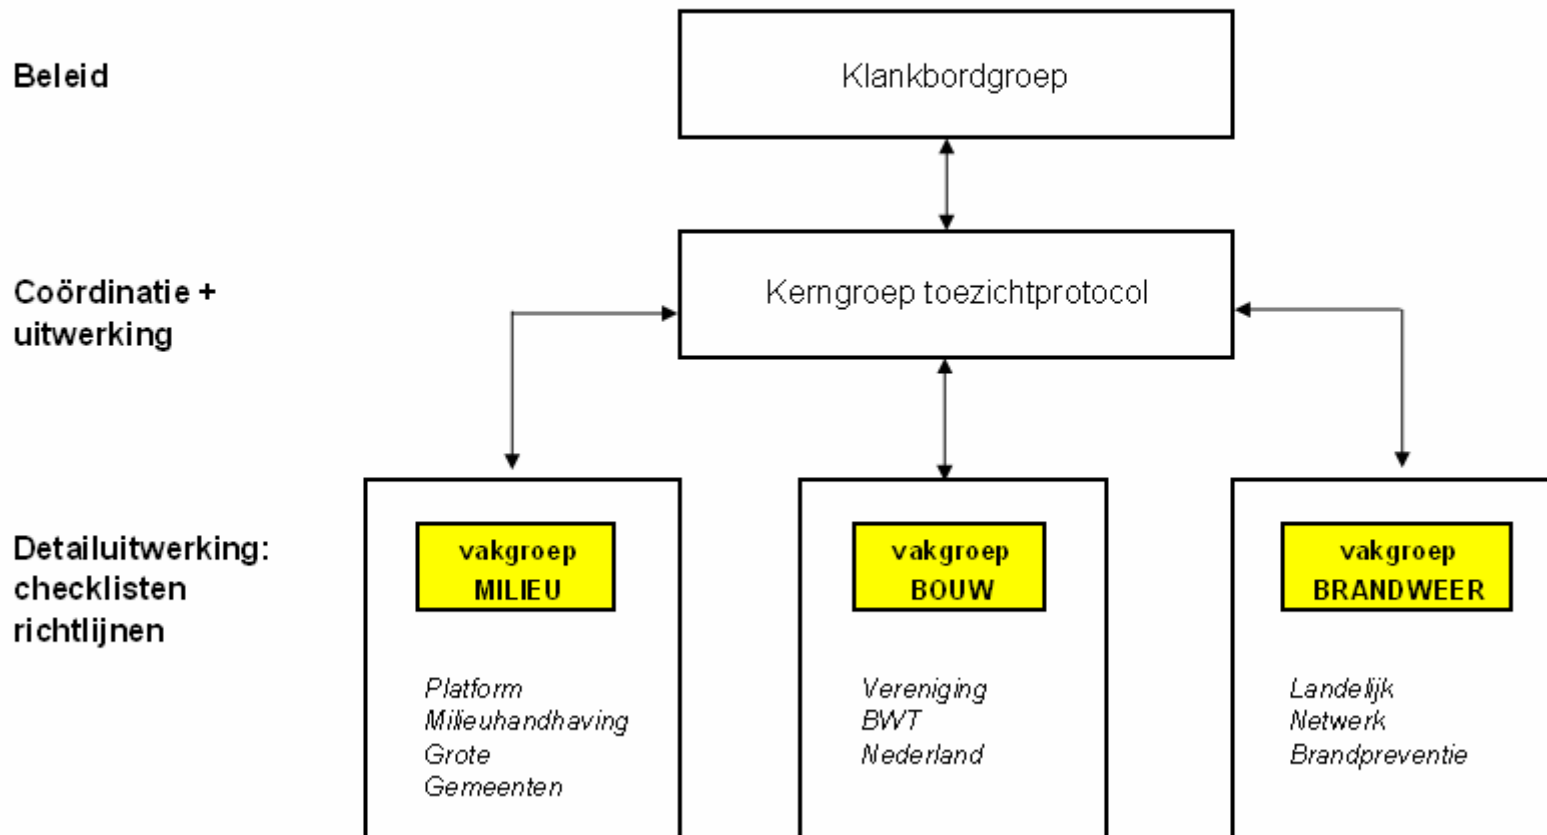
Beleid

Klankbordgroep

Coördinatie + uitwerking

Kerngroep toezichtprotocol

Detailuitwerking: checklisten richtlijnen

vakgroep MILIEU

Platform Milieuhandhaving Grote Gemeenten

vakgroep BOUW

Vereniging BWT Nederland

vakgroep BRANDWEER

Landelijk Netwerk Brandpreventie